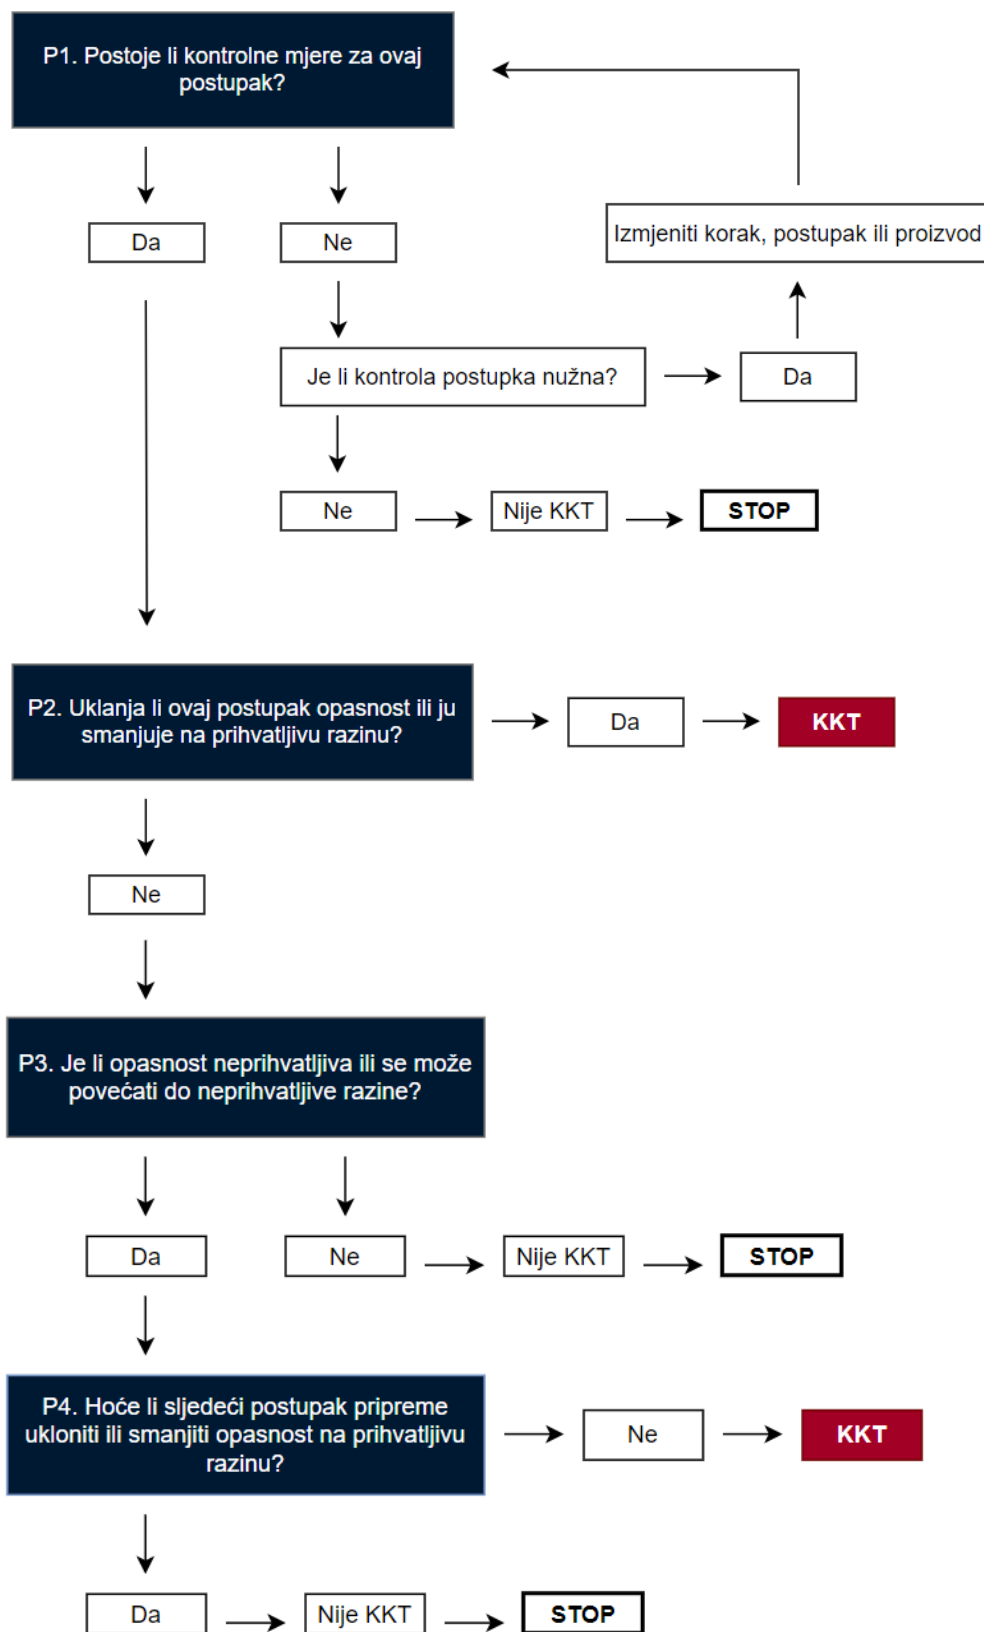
P1. Postoje li kontrolne mjere za ovaj postupak?

Da

Ne

Izmjeniti korak, postupak ili proizvod

Je li kontrola postupka nužna?

Da

Ne

Nije KKT

STOP

P2. Uklanja li ovaj postupak opasnost ili ju smanjuje na prihvatljivu razinu?

Da

KKT

Ne

P3. Je li opasnost neprihvatljiva ili se može povećati do neprihvatljive razine?

Da

Ne

Nije KKT

STOP

P4. Hoće li sljedeći postupak pripreme ukloniti ili smanjiti opasnost na prihvatljivu razinu?

Ne

KKT

Da

Nije KKT

STOP